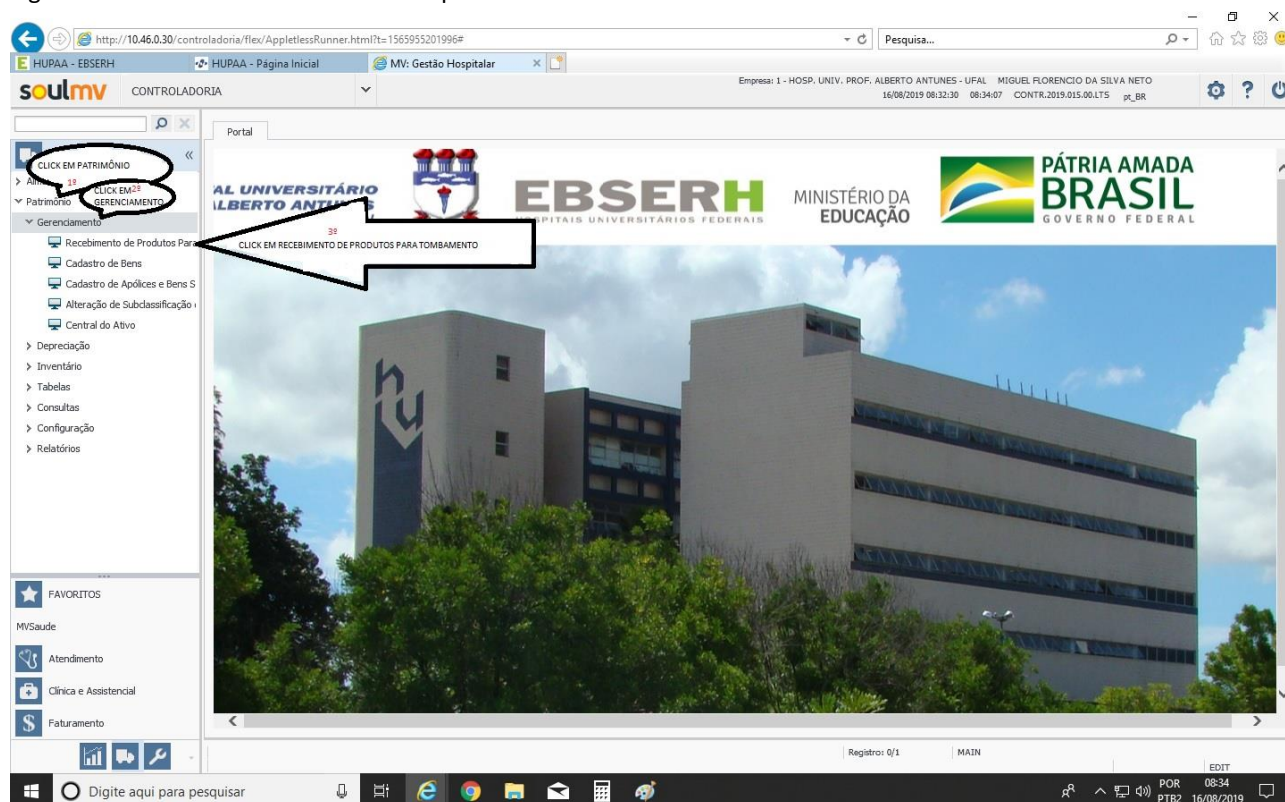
http://10.46.0.30/controladoria/flex/AppletlessRunner.html?t=1565955201996#

Pesquisa...

HUPAA - EBSERH

HUPAA - Página Inicial

MV: Gestão Hospitalar

soulmv CONTROLADORIA

Empresa: 1 - HOSP. UNIV. PROF. ALBERTO ANTUNES - UFAL MIGUEL FLORENCIO DA SILVA NETO
16/08/2019 08:32:30 08:34:07 CONTR.2019.015.00.LTS pt_BR

Portal

CLICK EM PATRIMÔNIO

1º

CLICK EM 2º GERENCIAMENTO

Patrimônio

Gerenciamento

Recebimento de Produtos Para

3º
CLICK EM RECEBIMENTO DE PRODUTOS PARA TOMBAMENTO

Cadastro de Bens

Cadastro de Apólices e Bens S

Alteração de Subclassificação

Central do Ativo

Depreciação

Inventário

Tabelas

Consultas

Configuração

Relatórios

AL UNIVERSITÁRIO
ALBERTO ANTUN

EBSERH
HOSPITAIS UNIVERSITÁRIOS FEDERAIS

MINISTÉRIO DA EDUCAÇÃO

PÁTRIA AMADA
BRASIL
GOVERNO FEDERAL

FAVORITOS

MVSaude

Atendimento

Clínica e Assistencial

Faturamento

Registro: 0/1

MAIN

EDIT

Digite aqui para pesquisar

POR PTB2

08:34
16/08/2019